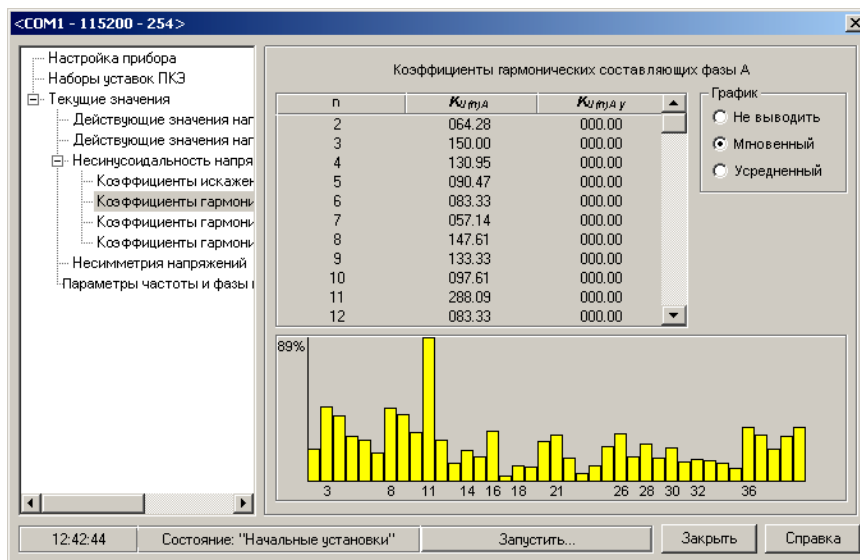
<COM1 - 115200 - 254>
×

Настройка прибора
Наборы уставок ПКЭ
Текущие значения
Действующие значения нап
Действующие значения нап
Несинусоидальность напря
Коэффициенты искажен
Коэффициенты гармони
Коэффициенты гармони
Коэффициенты гармони
Несимметрия напряжений
Параметры частоты и фазы

Коэффициенты гармонических составляющих фазы А

| n | $K_{U(n)A}$ | $K_{U(n)A\,y}$ |
|---|---|---|
| 2 | 064.28 | 000.00 |
| 3 | 150.00 | 000.00 |
| 4 | 130.95 | 000.00 |
| 5 | 090.47 | 000.00 |
| 6 | 083.33 | 000.00 |
| 7 | 057.14 | 000.00 |
| 8 | 147.61 | 000.00 |
| 9 | 133.33 | 000.00 |
| 10 | 097.61 | 000.00 |
| 11 | 288.09 | 000.00 |
| 12 | 083.33 | 000.00 |

График
Не выводить
Мгновенный
Усредненный

89%
3 8 11 14 16 18 21 26 28 30 32 36

12:42:44
Состояние: "Начальные установки"
Запустить...
Закрыть
Справка